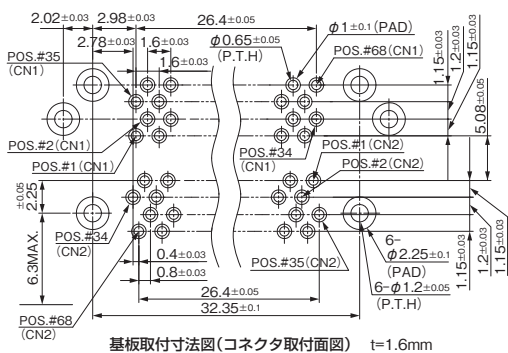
2.02±0.03
2.98±0.03
26.4±0.05
2.78±0.03
1.6±0.03
1.6±0.03
$\phi$0.65±0.05 (P.T.H)
$\phi$1±0.1 (PAD)
POS.#35 (CN1)
POS.#68 (CN1)
1.15±0.03
1.2±0.03
1.15±0.03
5.08±0.05
POS.#2 (CN1)
POS.#34 (CN1)
POS.#1 (CN1)
POS.#1 (CN2)
POS.#2 (CN2)
2.25±0.05
POS.#34 (CN2)
6.3MAX.
0.4±0.03
0.8±0.03
6-$\phi$2.25±0.1 (PAD)
6-$\phi$1.2±0.05 (P.T.H)
POS.#35 (CN2)
1.15±0.03
1.2±0.03
1.15±0.03
26.4±0.05
32.35±0.1
POS.#68 (CN2)
基板取付寸法図(コネクタ取付面図) t=1.6mm